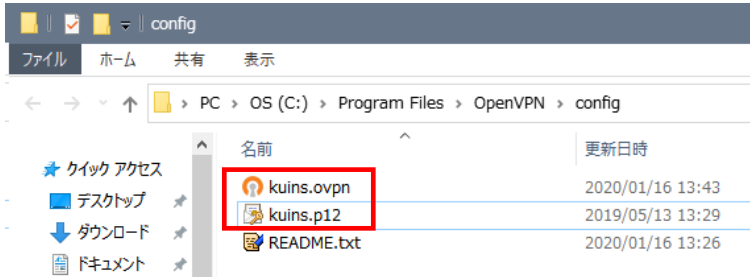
config

ファイル ホーム 共有 表示

PC > OS (C:) > Program Files > OpenVPN > config

クイック アクセス
デスクトップ
ダウンロード
ドキュメント

| 名前 | 更新日時 |
|---|---|
| kuins.ovpn | 2020/01/16 13:43 |
| kuins.p12 | 2019/05/13 13:29 |
| README.txt | 2020/01/16 13:26 |